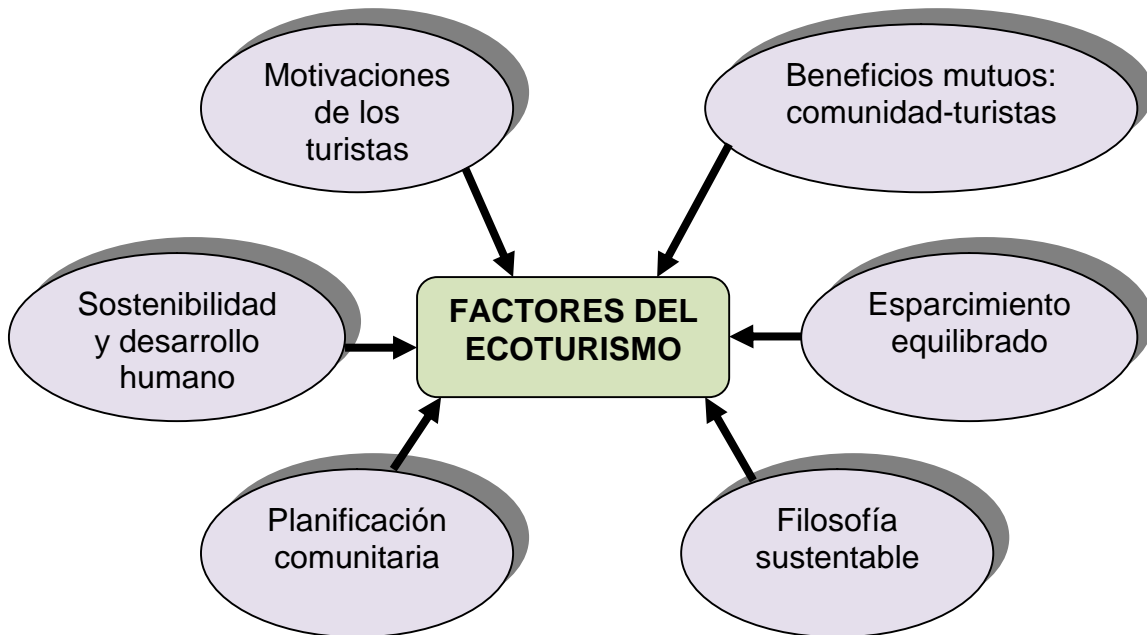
Motivaciones de los turistas

Beneficios mutuos: comunidad-turistas

Sostenibilidad y desarrollo humano

FACTORES DEL ECOTURISMO

Esparcimiento equilibrado

Planificación comunitaria

Filosofía sustentable